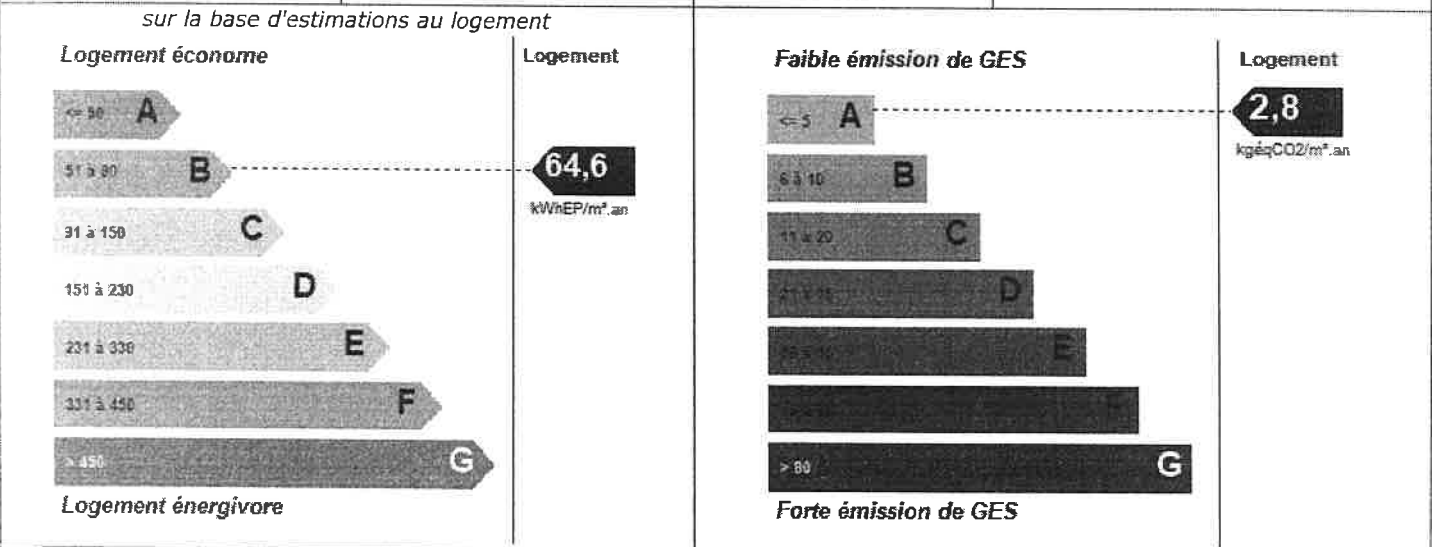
sur la base d'estimations au logement

Logement économe

Logement

<= 50 A

51 à 80 B

64,6
kWhEP/m².an

81 à 150 C

151 à 230 D

231 à 330 E

331 à 450 F

> 450 G

Logement énergivore

Faible émission de GES

Logement

<= 5 A

2,8
kgéqCO2/m².an

6 à 10 B

11 à 20 C

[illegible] D

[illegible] E

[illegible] F

> 80 G

Forte émission de GES